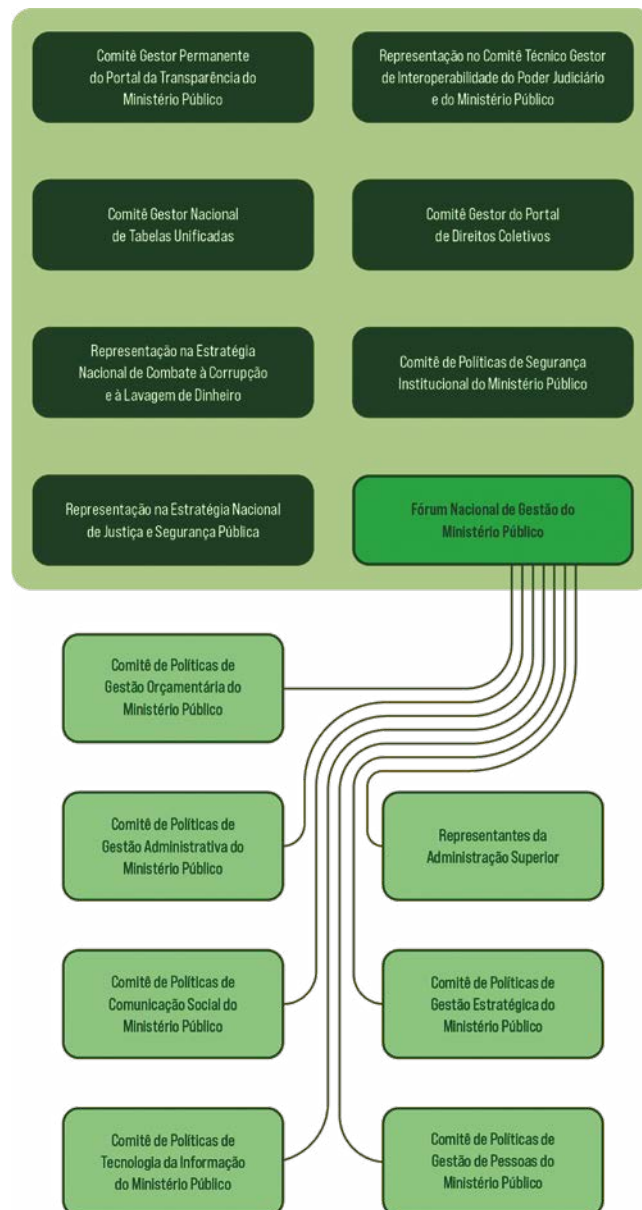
Comitê Gestor Permanente do Portal da Transparência do Ministério Público

Representação no Comitê Técnico Gestor de Interoperabilidade do Poder Judiciário e do Ministério Público

Comitê Gestor Nacional de Tabelas Unificadas

Comitê Gestor do Portal de Direitos Coletivos

Representação na Estratégia Nacional de Combate à Corrupção e à Lavagem de Dinheiro

Comitê de Políticas de Segurança Institucional do Ministério Público

Representação na Estratégia Nacional de Justiça e Segurança Pública

Fórum Nacional de Gestão do Ministério Público

Comitê de Políticas de Gestão Orçamentária do Ministério Público

Comitê de Políticas de Gestão Administrativa do Ministério Público

Representantes da Administração Superior

Comitê de Políticas de Comunicação Social do Ministério Público

Comitê de Políticas de Gestão Estratégica do Ministério Público

Comitê de Políticas de Tecnologia da Informação do Ministério Público

Comitê de Políticas de Gestão de Pessoas do Ministério Público